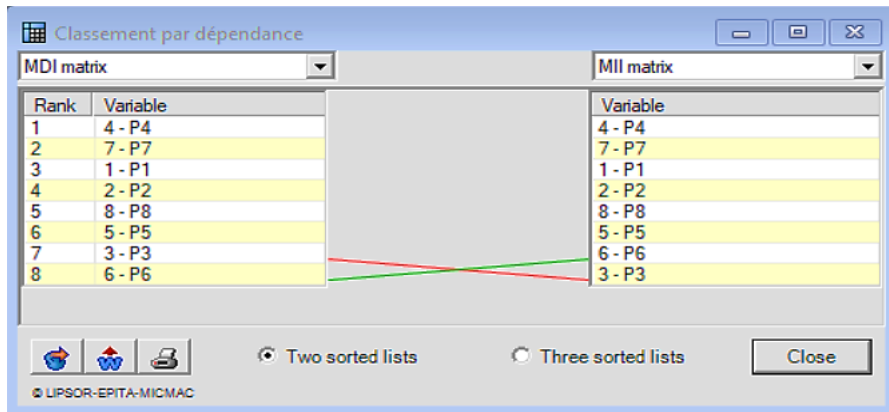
Classement par dépendance

MDI matrix

MII matrix

| Rank | Variable |
|---|---|
| 1 | 4 - P4 |
| 2 | 7 - P7 |
| 3 | 1 - P1 |
| 4 | 2 - P2 |
| 5 | 8 - P8 |
| 6 | 5 - P5 |
| 7 | 3 - P3 |
| 8 | 6 - P6 |

| Variable |
|---|
| 4 - P4 |
| 7 - P7 |
| 1 - P1 |
| 2 - P2 |
| 8 - P8 |
| 5 - P5 |
| 6 - P6 |
| 3 - P3 |

Two sorted lists

Three sorted lists

Close

© LIPSOR-EPITA-MICMAC